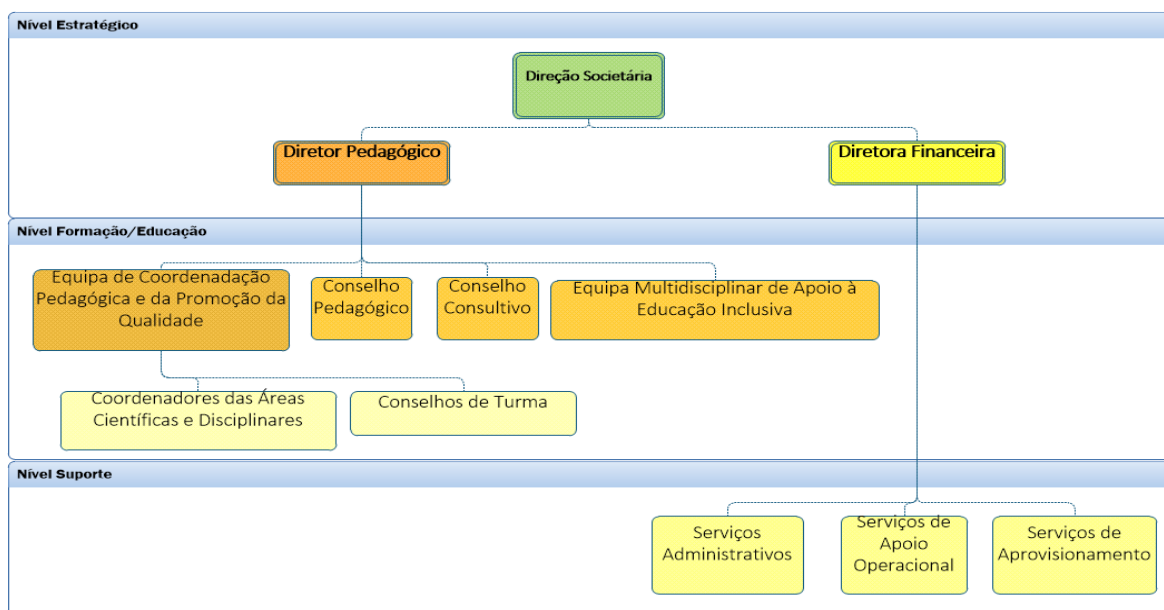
Nível Estratégico

Direção Societária

Diretor Pedagógico

Diretora Financeira

Nível Formação/Educação

Equipa de Coordenadação Pedagógica e da Promoção da Qualidade

Conselho Pedagógico

Conselho Consultivo

Equipa Multidisciplinar de Apoio à Educação Inclusiva

Coordenadores das Áreas Científicas e Disciplinares

Conselhos de Turma

Nível Suporte

Serviços Administrativos

Serviços de Apoio Operacional

Serviços de Aprovisionamento